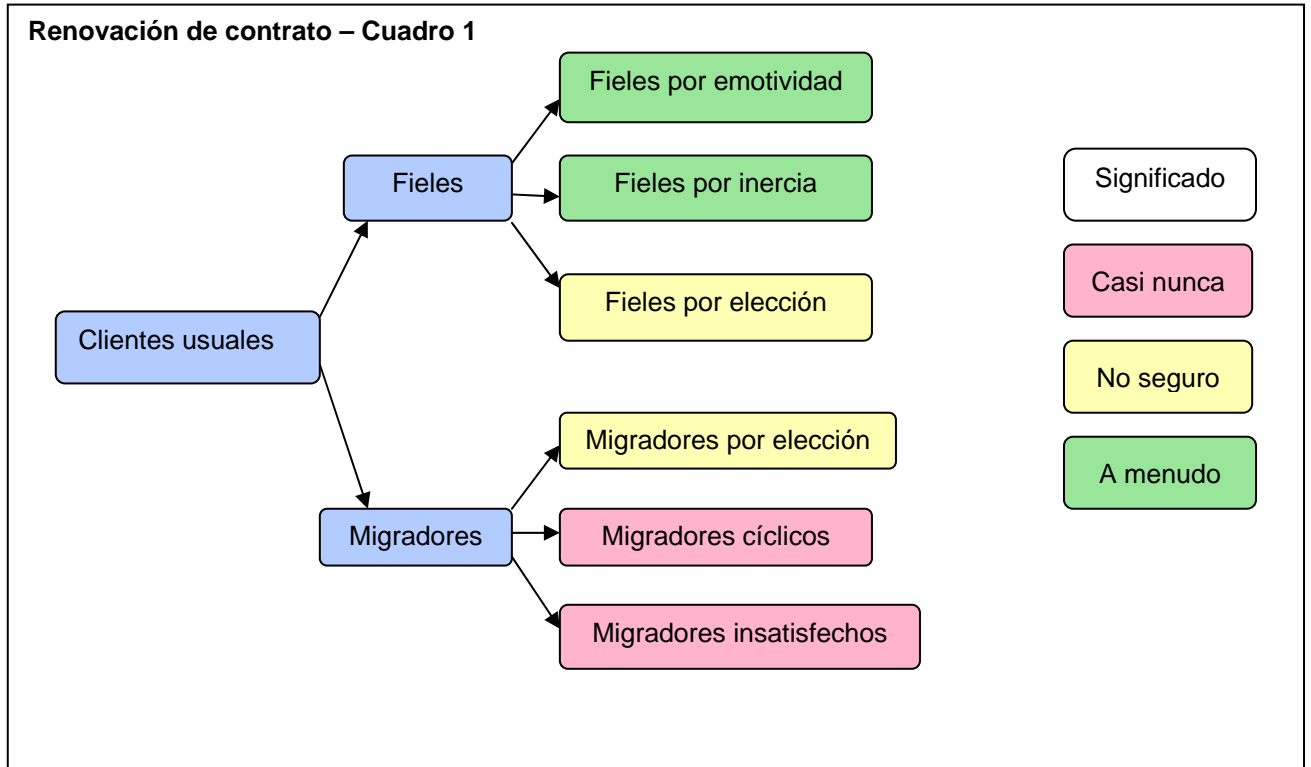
Renovación de contrato – Cuadro 1

Clientes usuales

Fieles

Fieles por emotividad

Fieles por inercia

Fieles por elección

Migradores

Migradores por elección

Migradores cíclicos

Migradores insatisfechos

Significado

Casi nunca

No seguro

A menudo